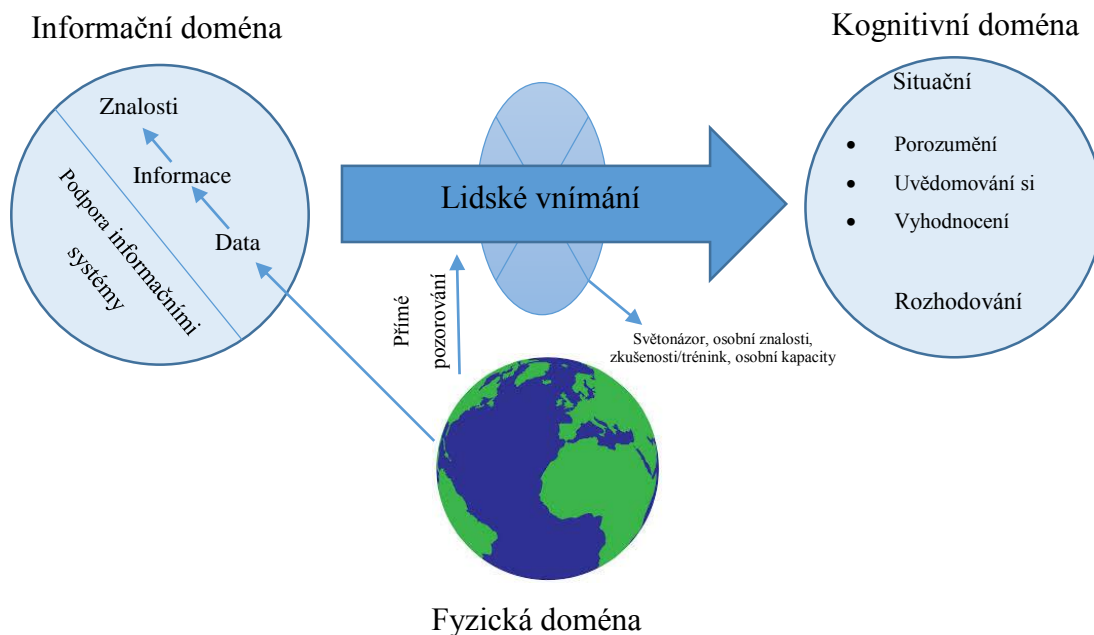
Informační doména

Znalosti

Informace

Data

Podpora informačními systémy

Kognitivní doména

Situační

- Porozumění
- Uvědomování si
- Vyhodnocení

Rozhodování

Lidské vnímání

Přímé pozorování

Světonázor, osobní znalosti, zkušenosti/trénink, osobní kapacity

Fyzická doména